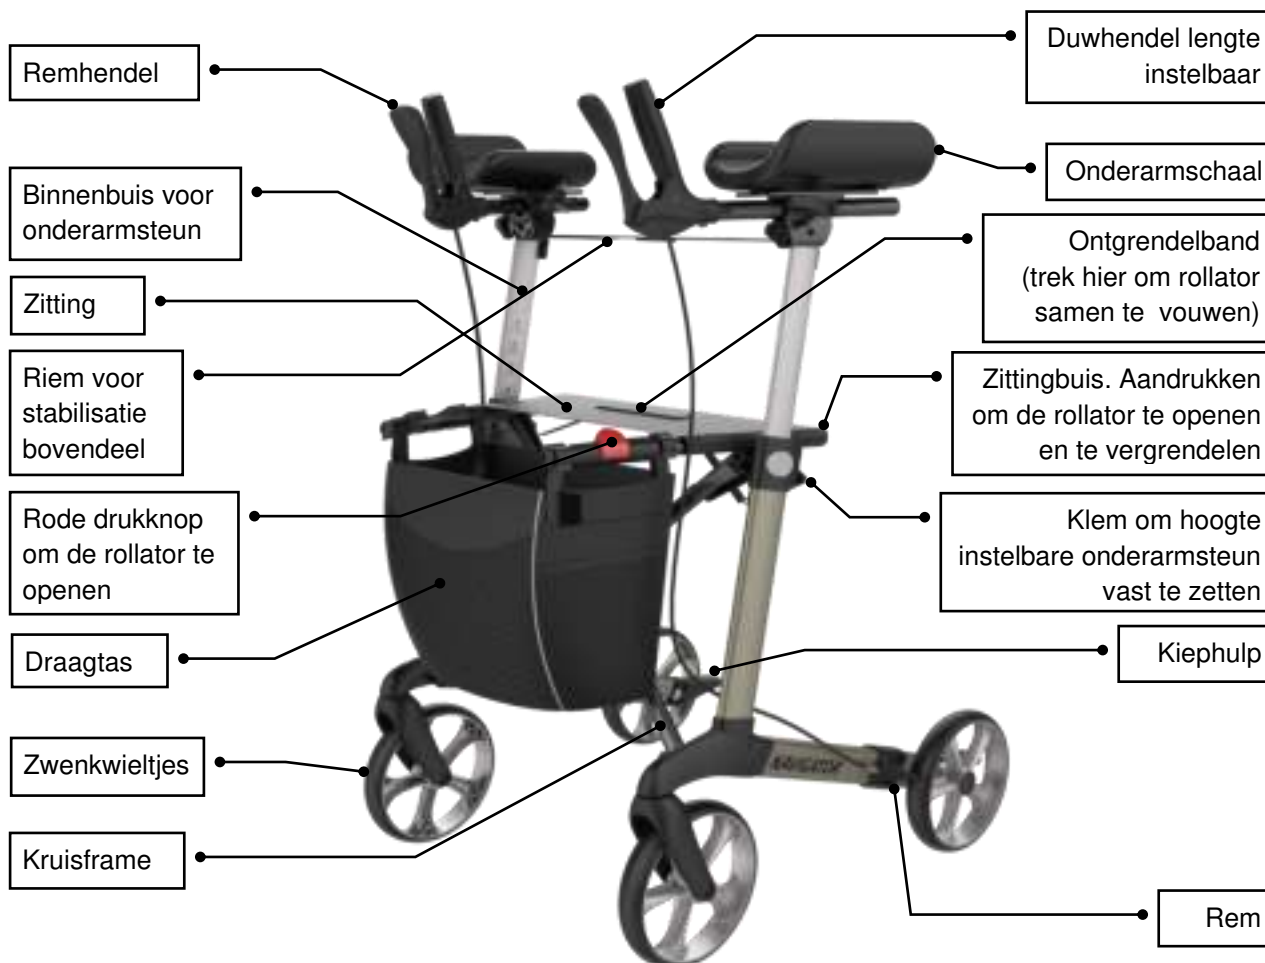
Remhendel

Duwhendel lengte instelbaar

Onderarmschaal

Binnenbuis voor onderarmsteun

Ontgrendelband (trek hier om rollator samen te vouwen)

Zitting

Riem voor stabilisatie bovendeel

Zittingbuis. Aandrukken om de rollator te openen en te vergrendelen

Rode drukknop om de rollator te openen

Klem om hoogte instelbare onderarmsteun vast te zetten

Draagtas

Kiephulp

Zwenkwieltjes

Kruisframe

Rem